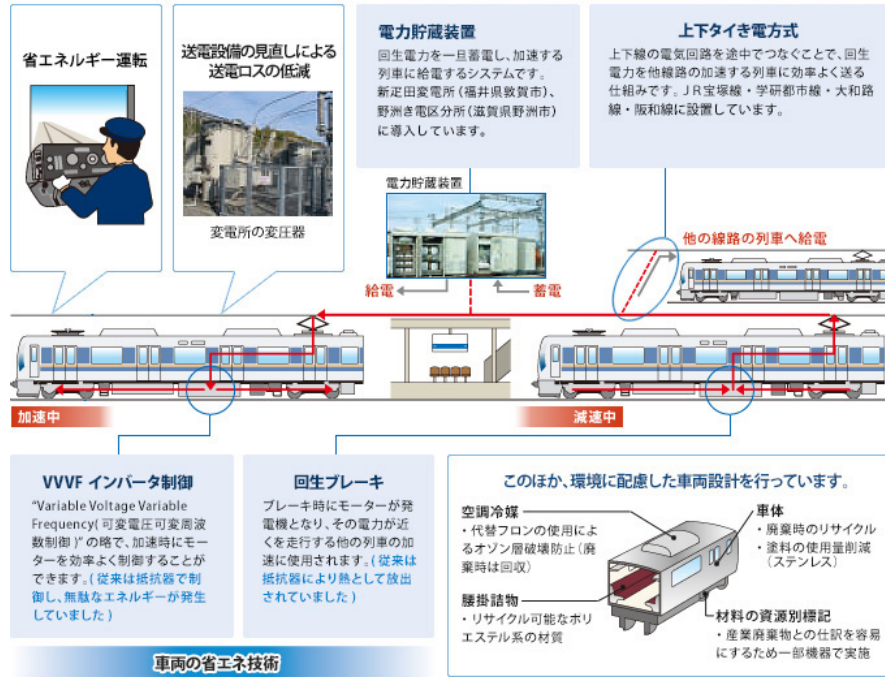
省エネルギー運転

送電設備の見直しによる送電ロスの低減

変電所の変圧器

電力貯蔵装置

回生電力を一旦蓄電し、加速する列車に給電するシステムです。新疋田変電所（福井県敦賀市）、野洲き電区分所（滋賀県野洲市）に導入しています。

上下タイき電方式

上下線の電気回路を途中でつなぐことで、回生電力を他線路の加速する列車に効率よく送る仕組みです。ＪＲ宝塚線・学研都市線・大和路線・阪和線に設置しています。

電力貯蔵装置

給電

蓄電

他の線路の列車へ給電

加速中

減速中

VVVF インバータ制御

"Variable Voltage Variable Frequency（可変電圧可変周波数制御）" の略で、加速時にモーターを効率よく制御することができます。（従来は抵抗器で制御し、無駄なエネルギーが発生していました）

回生ブレーキ

ブレーキ時にモーターが発電機となり、その電力が近くを走行する他の列車の加速に使用されます。（従来は抵抗器により熱として放出されていました）

このほか、環境に配慮した車両設計を行っています。

空調冷媒
・代替フロンの使用によるオゾン層破壊防止（廃棄時は回収）

車体
・廃棄時のリサイクル
・塗料の使用量削減（ステンレス）

腰掛詰物
・リサイクル可能なポリエステル系の材質

材料の資源別標記
・産業廃棄物との仕訳を容易にするため一部機器で実施

車両の省エネ技術